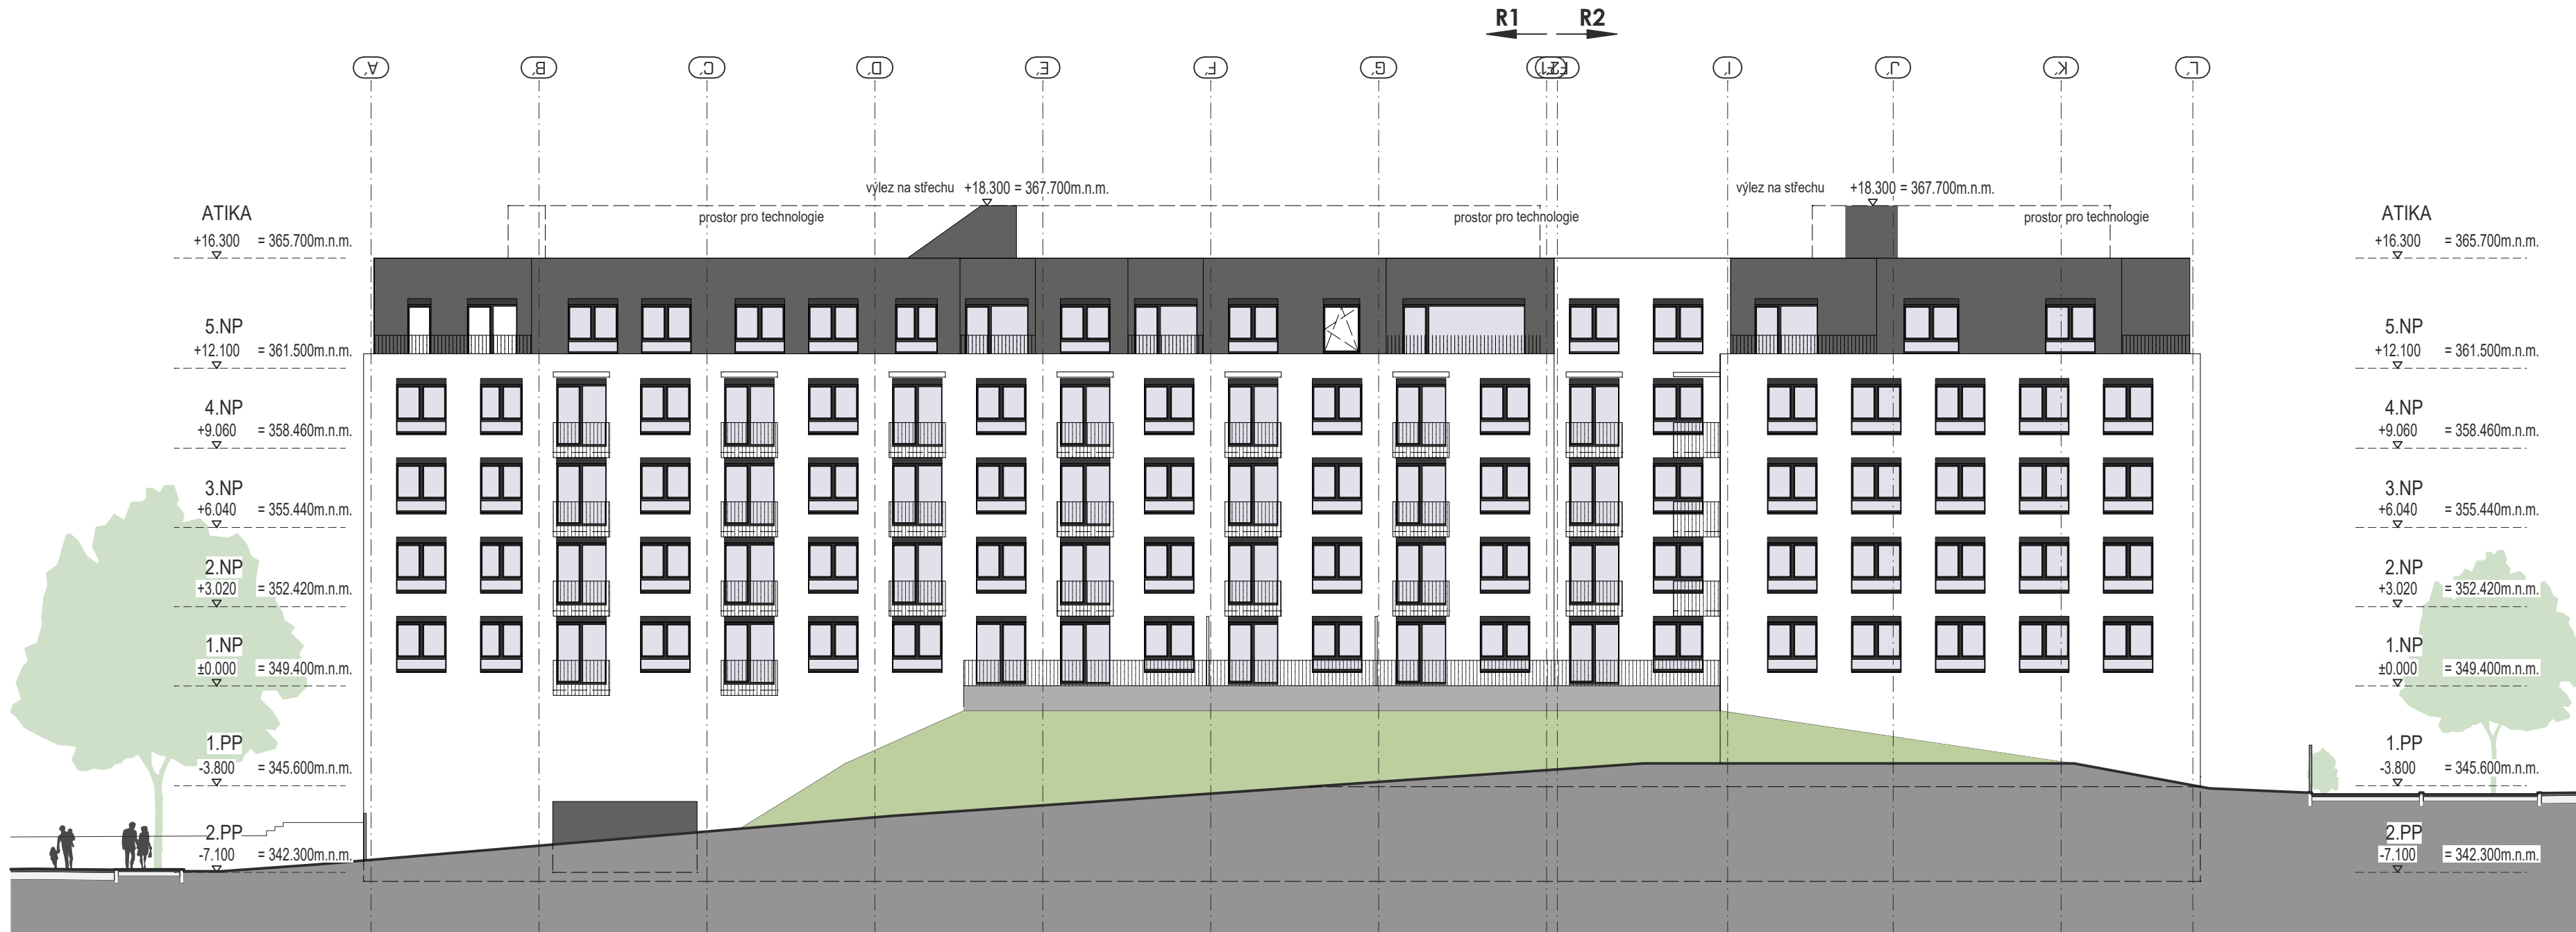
R1 R2

A B C D E F G H I J K L

výlez na střechu +18.300 = 367.700m.n.m.
prostor pro technologie
prostor pro technologie
výlez na střechu +18.300 = 367.700m.n.m.
prostor pro technologie

ATIKA
+16.300 = 365.700m.n.m.
5.NP
+12.100 = 361.500m.n.m.
4.NP
+9.060 = 358.460m.n.m.
3.NP
+6.040 = 355.440m.n.m.
2.NP
+3.020 = 352.420m.n.m.
1.NP
±0.000 = 349.400m.n.m.
1.PP
-3.800 = 345.600m.n.m.
2.PP
-7.100 = 342.300m.n.m.

ATIKA
+16.300 = 365.700m.n.m.
5.NP
+12.100 = 361.500m.n.m.
4.NP
+9.060 = 358.460m.n.m.
3.NP
+6.040 = 355.440m.n.m.
2.NP
+3.020 = 352.420m.n.m.
1.NP
±0.000 = 349.400m.n.m.
1.PP
-3.800 = 345.600m.n.m.
2.PP
-7.100 = 342.300m.n.m.